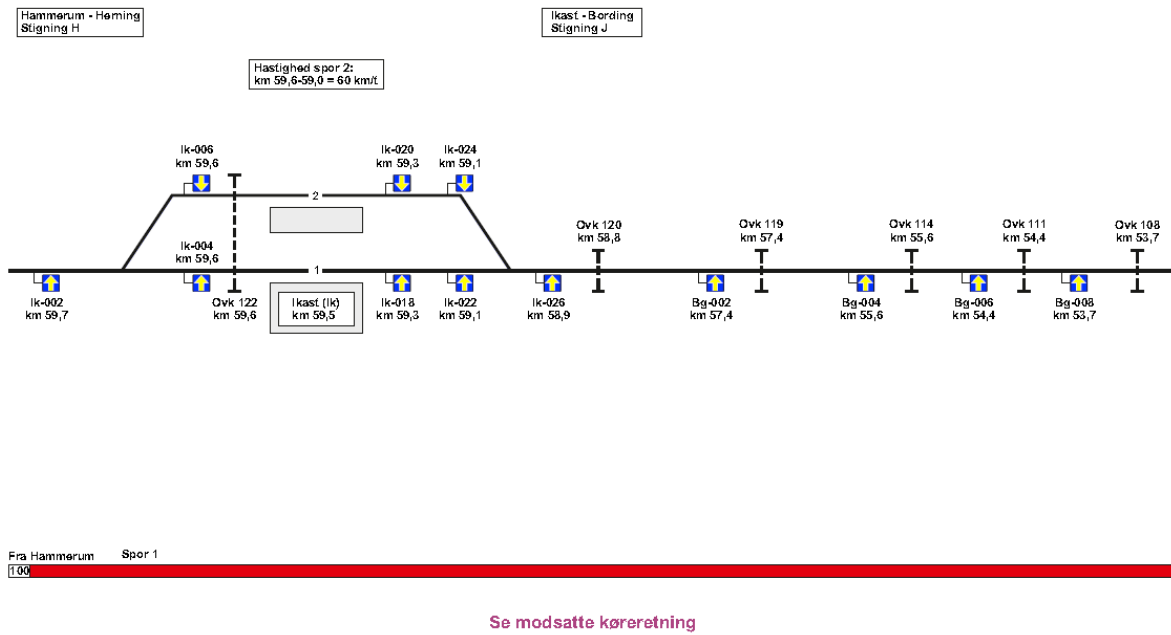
Hammerum - Herning
Stigning H

Ikast - Bording
Stigning J

Hastighed spor 2:
km 59,6-59,0 = 60 km/t

Ik-006
km 59,6

Ik-020
km 59,3

Ik-024
km 59,1

2

Ik-004
km 59,6

1

Ovk 120
km 58,8

Ovk 119
km 57,4

Ovk 114
km 55,6

Ovk 111
km 54,4

Ovk 108
km 53,7

Ik-002
km 59,7

Ovk 122
km 59,6

Ikast (Ik)
km 59,5

Ik-018
km 59,3

Ik-022
km 59,1

Ik-026
km 58,9

Bg-002
km 57,4

Bg-004
km 55,6

Bg-006
km 54,4

Bg-008
km 53,7

Fra Hammerum

Spor 1

100

Se modsatte køreretning